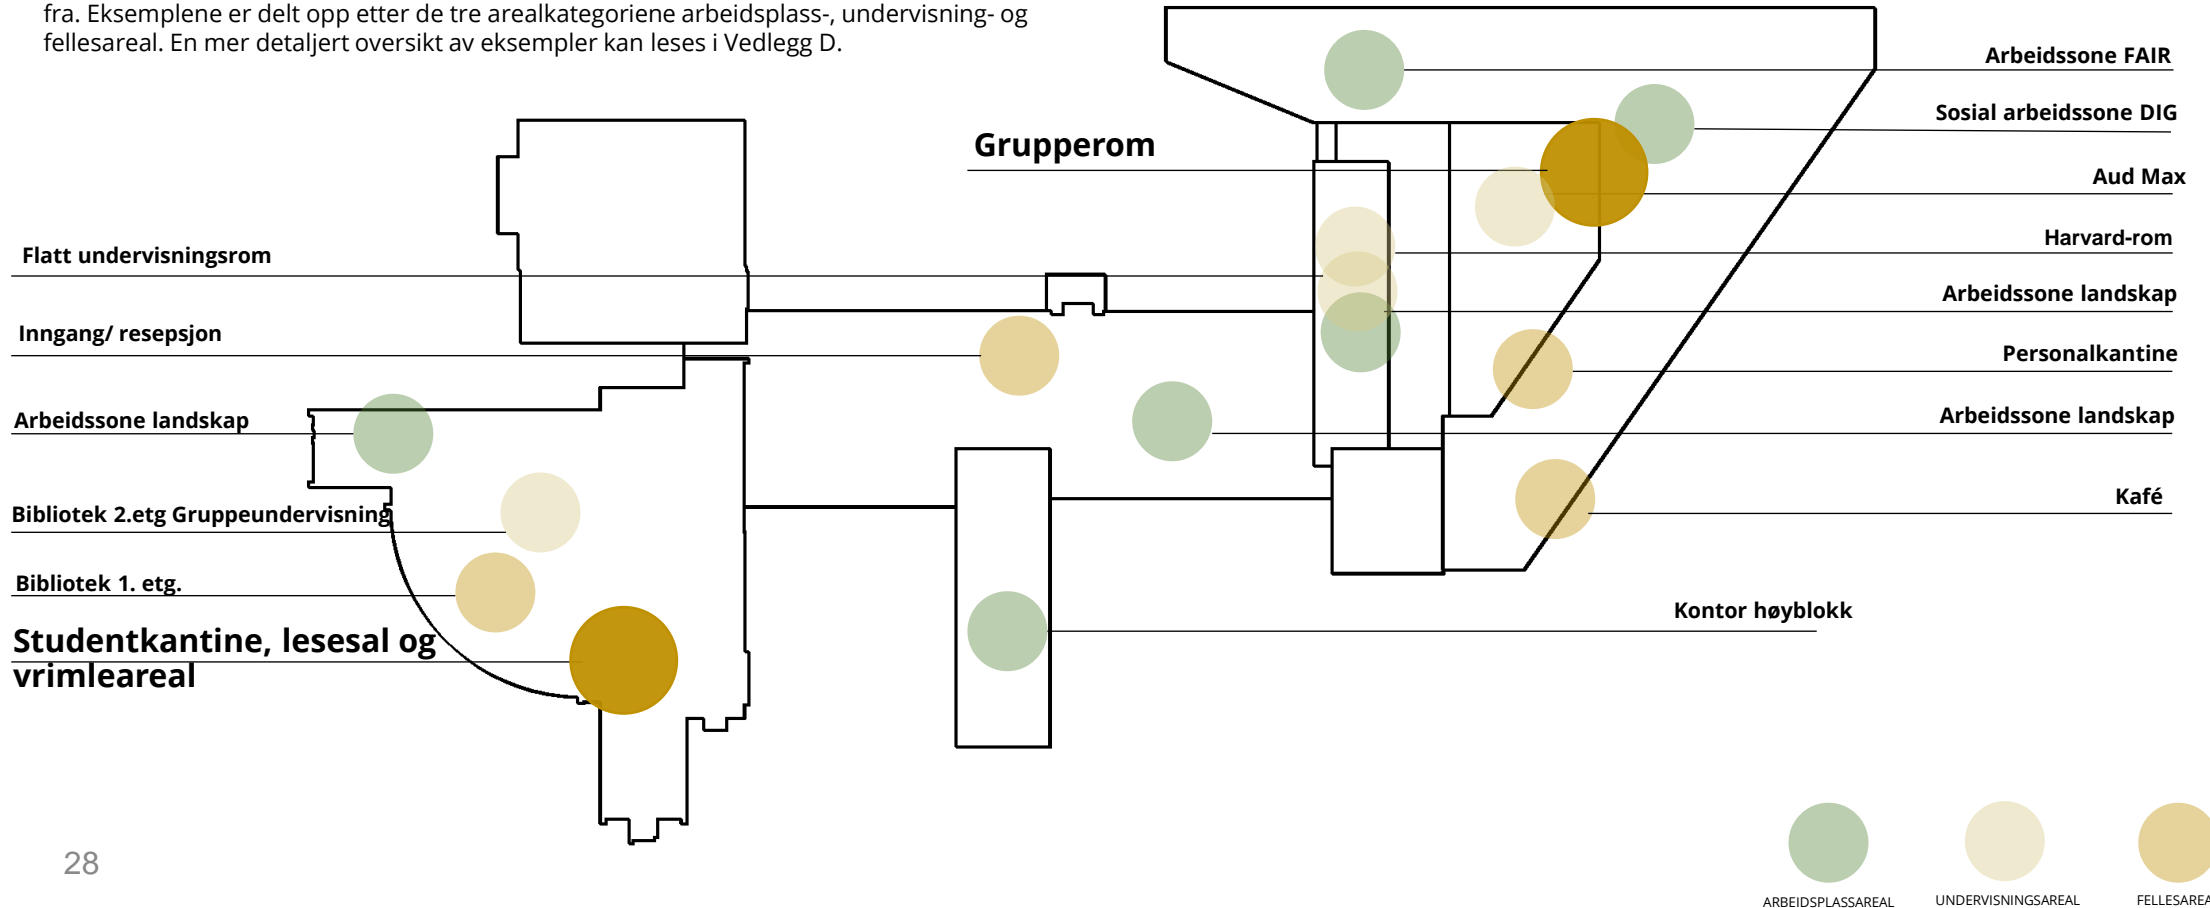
fra. Eksemplene er delt opp etter de tre arealkategoriene arbeidsplass-, undervisning- og fellesareal. En mer detaljert oversikt av eksempler kan leses i Vedlegg D.

Grupperom

Arbeidssone FAIR
Sosial arbeidssone DIG
Aud Max
Harvard-rom
Arbeidssone landskap
Personalkantine
Arbeidssone landskap
Kafé
Kontor høyblokk

Flatt undervisningsrom
Inngang/ resepsjon
Arbeidssone landskap
Bibliotek 2.etg Gruppeundervisning
Bibliotek 1. etg.
Studentkantine, lesesal og vrimleareal

28

ARBEIDSPLASSAREAL
UNDERVISNINGSAREAL
FELLESAREA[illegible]